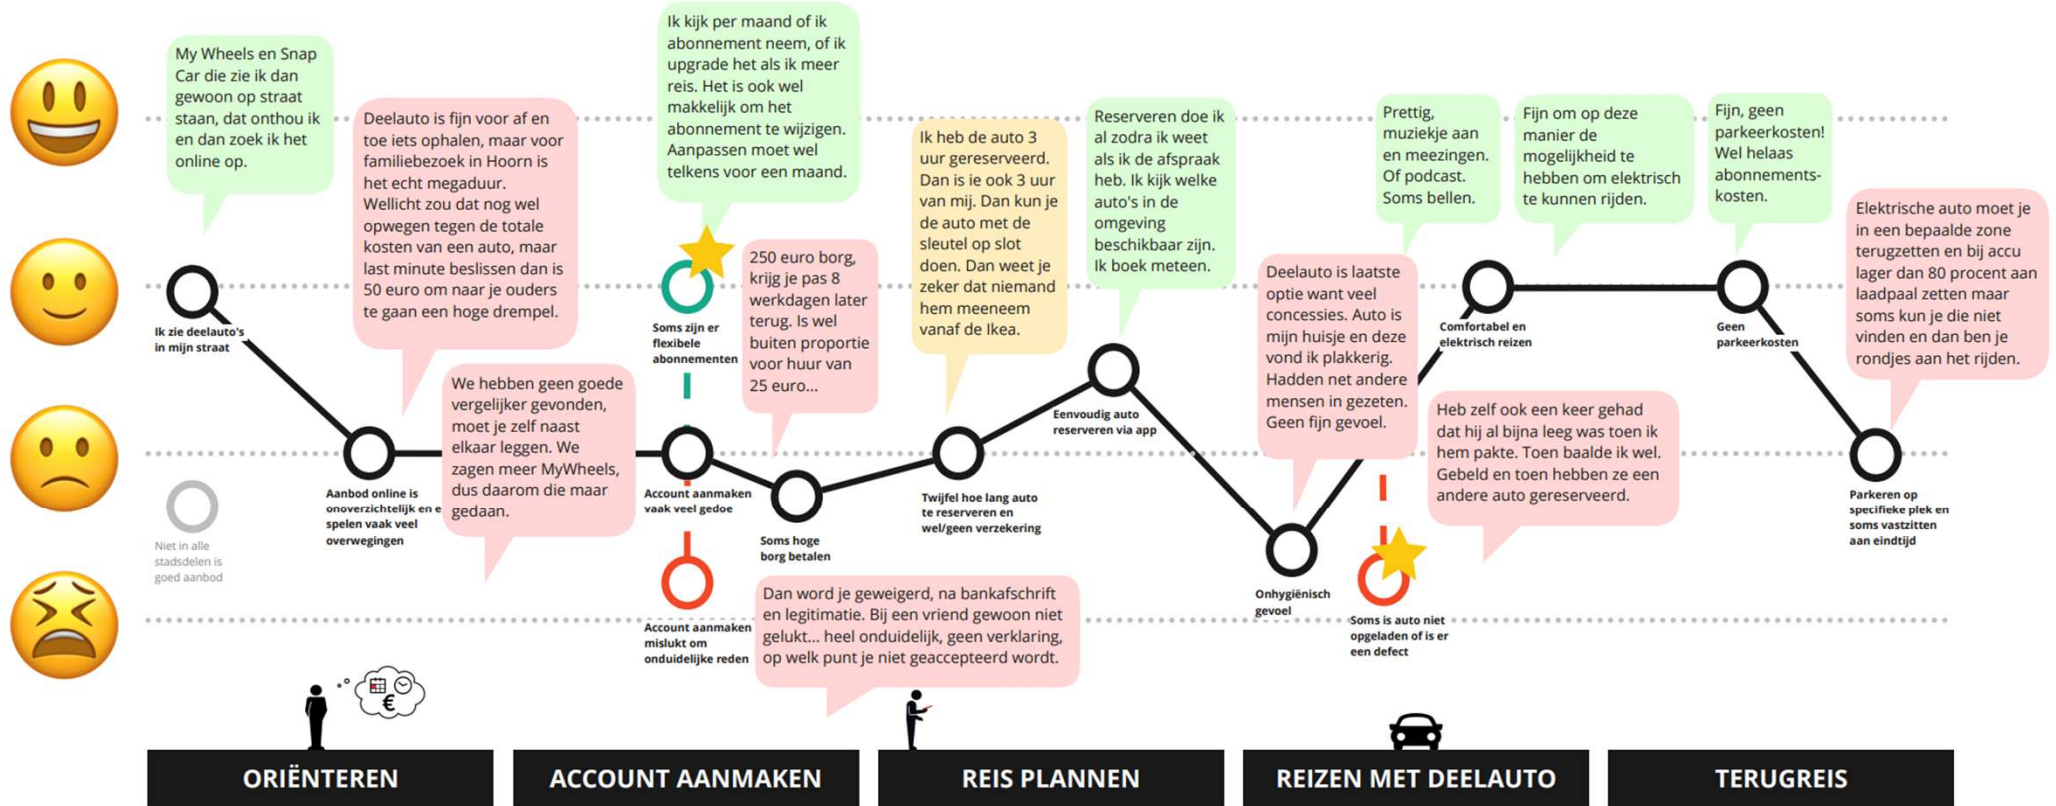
My Wheels en Snap Car die zie ik dan gewoon op straat staan, dat onthou ik en dan zoek ik het online op.

Deelauto is fijn voor af en toe iets ophalen, maar voor familiebezoek in Hoorn is het echt megaduur. Wellicht zou dat nog wel opwegen tegen de totale kosten van een auto, maar last minute beslissen dan is 50 euro om naar je ouders te gaan een hoge drempel.

Ik kijk per maand of ik abonnement neem, of ik upgrade het als ik meer reis. Het is ook wel makkelijk om het abonnement te wijzigen. Aanpassen moet wel telkens voor een maand.

Ik heb de auto 3 uur gereserveerd. Dan is ie ook 3 uur van mij. Dan kun je de auto met de sleutel op slot doen. Dan weet je zeker dat niemand hem meeneem vanaf de Ikea.

Reserveren doe ik al zodra ik weet als ik de afspraak heb. Ik kijk welke auto's in de omgeving beschikbaar zijn. Ik boek meteen.

Prettig, muziekje aan en meezingen. Of podcast. Soms bellen.

Fijn om op deze manier de mogelijkheid te hebben om elektrisch te kunnen rijden.

Fijn, geen parkeerkosten! Wel helaas abonnements-kosten.

Elektrische auto moet je in een bepaalde zone terugzetten en bij accu lager dan 80 procent aan laadpaal zetten maar soms kun je die niet vinden en dan ben je rondjes aan het rijden.

Ik zie deelauto's in mijn straat

Niet in alle stadsdelen is goed aanbod

Aanbod online is onoverzichtelijk en e spelen vaak veel overwegingen

We hebben geen goede vergelijker gevonden, moet je zelf naast elkaar leggen. We zagen meer MyWheels, dus daarom die maar gedaan.

Soms zijn er flexibele abonnementen

250 euro borg, krijg je pas 8 werkdagen later terug. Is wel buiten proportie voor huur van 25 euro...

Account aanmaken vaak veel gedoe

Soms hoge borg betalen

Account aanmaken mislukt om onduidelijke reden

Dan word je geweigerd, na bankafschrift en legitimatie. Bij een vriend gewoon niet gelukt... heel onduidelijk, geen verklaring, op welk punt je niet geaccepteerd wordt.

Twijfel hoe lang auto te reserveren en wel/geen verzekering

Eenvoudig auto reserveren via app

Deelauto is laatste optie want veel concessies. Auto is mijn huisje en deze vond ik plakkerig. Hadden net andere mensen in gezeten. Geen fijn gevoel.

Onhygiënisch gevoel

Comfortabel en elektrisch reizen

Heb zelf ook een keer gehad dat hij al bijna leeg was toen ik hem pakte. Toen baalde ik wel. Gebeld en toen hebben ze een andere auto gereserveerd.

Soms is auto niet opgeladen of is er een defect

Geen parkeerkosten

Parkeren op specifieke plek en soms vastzitten aan eindtijd

€

ORIËNTEREN | ACCOUNT AANMAKEN | REIS PLANNEN | REIZEN MET DEELAUTO | TERUGREIS